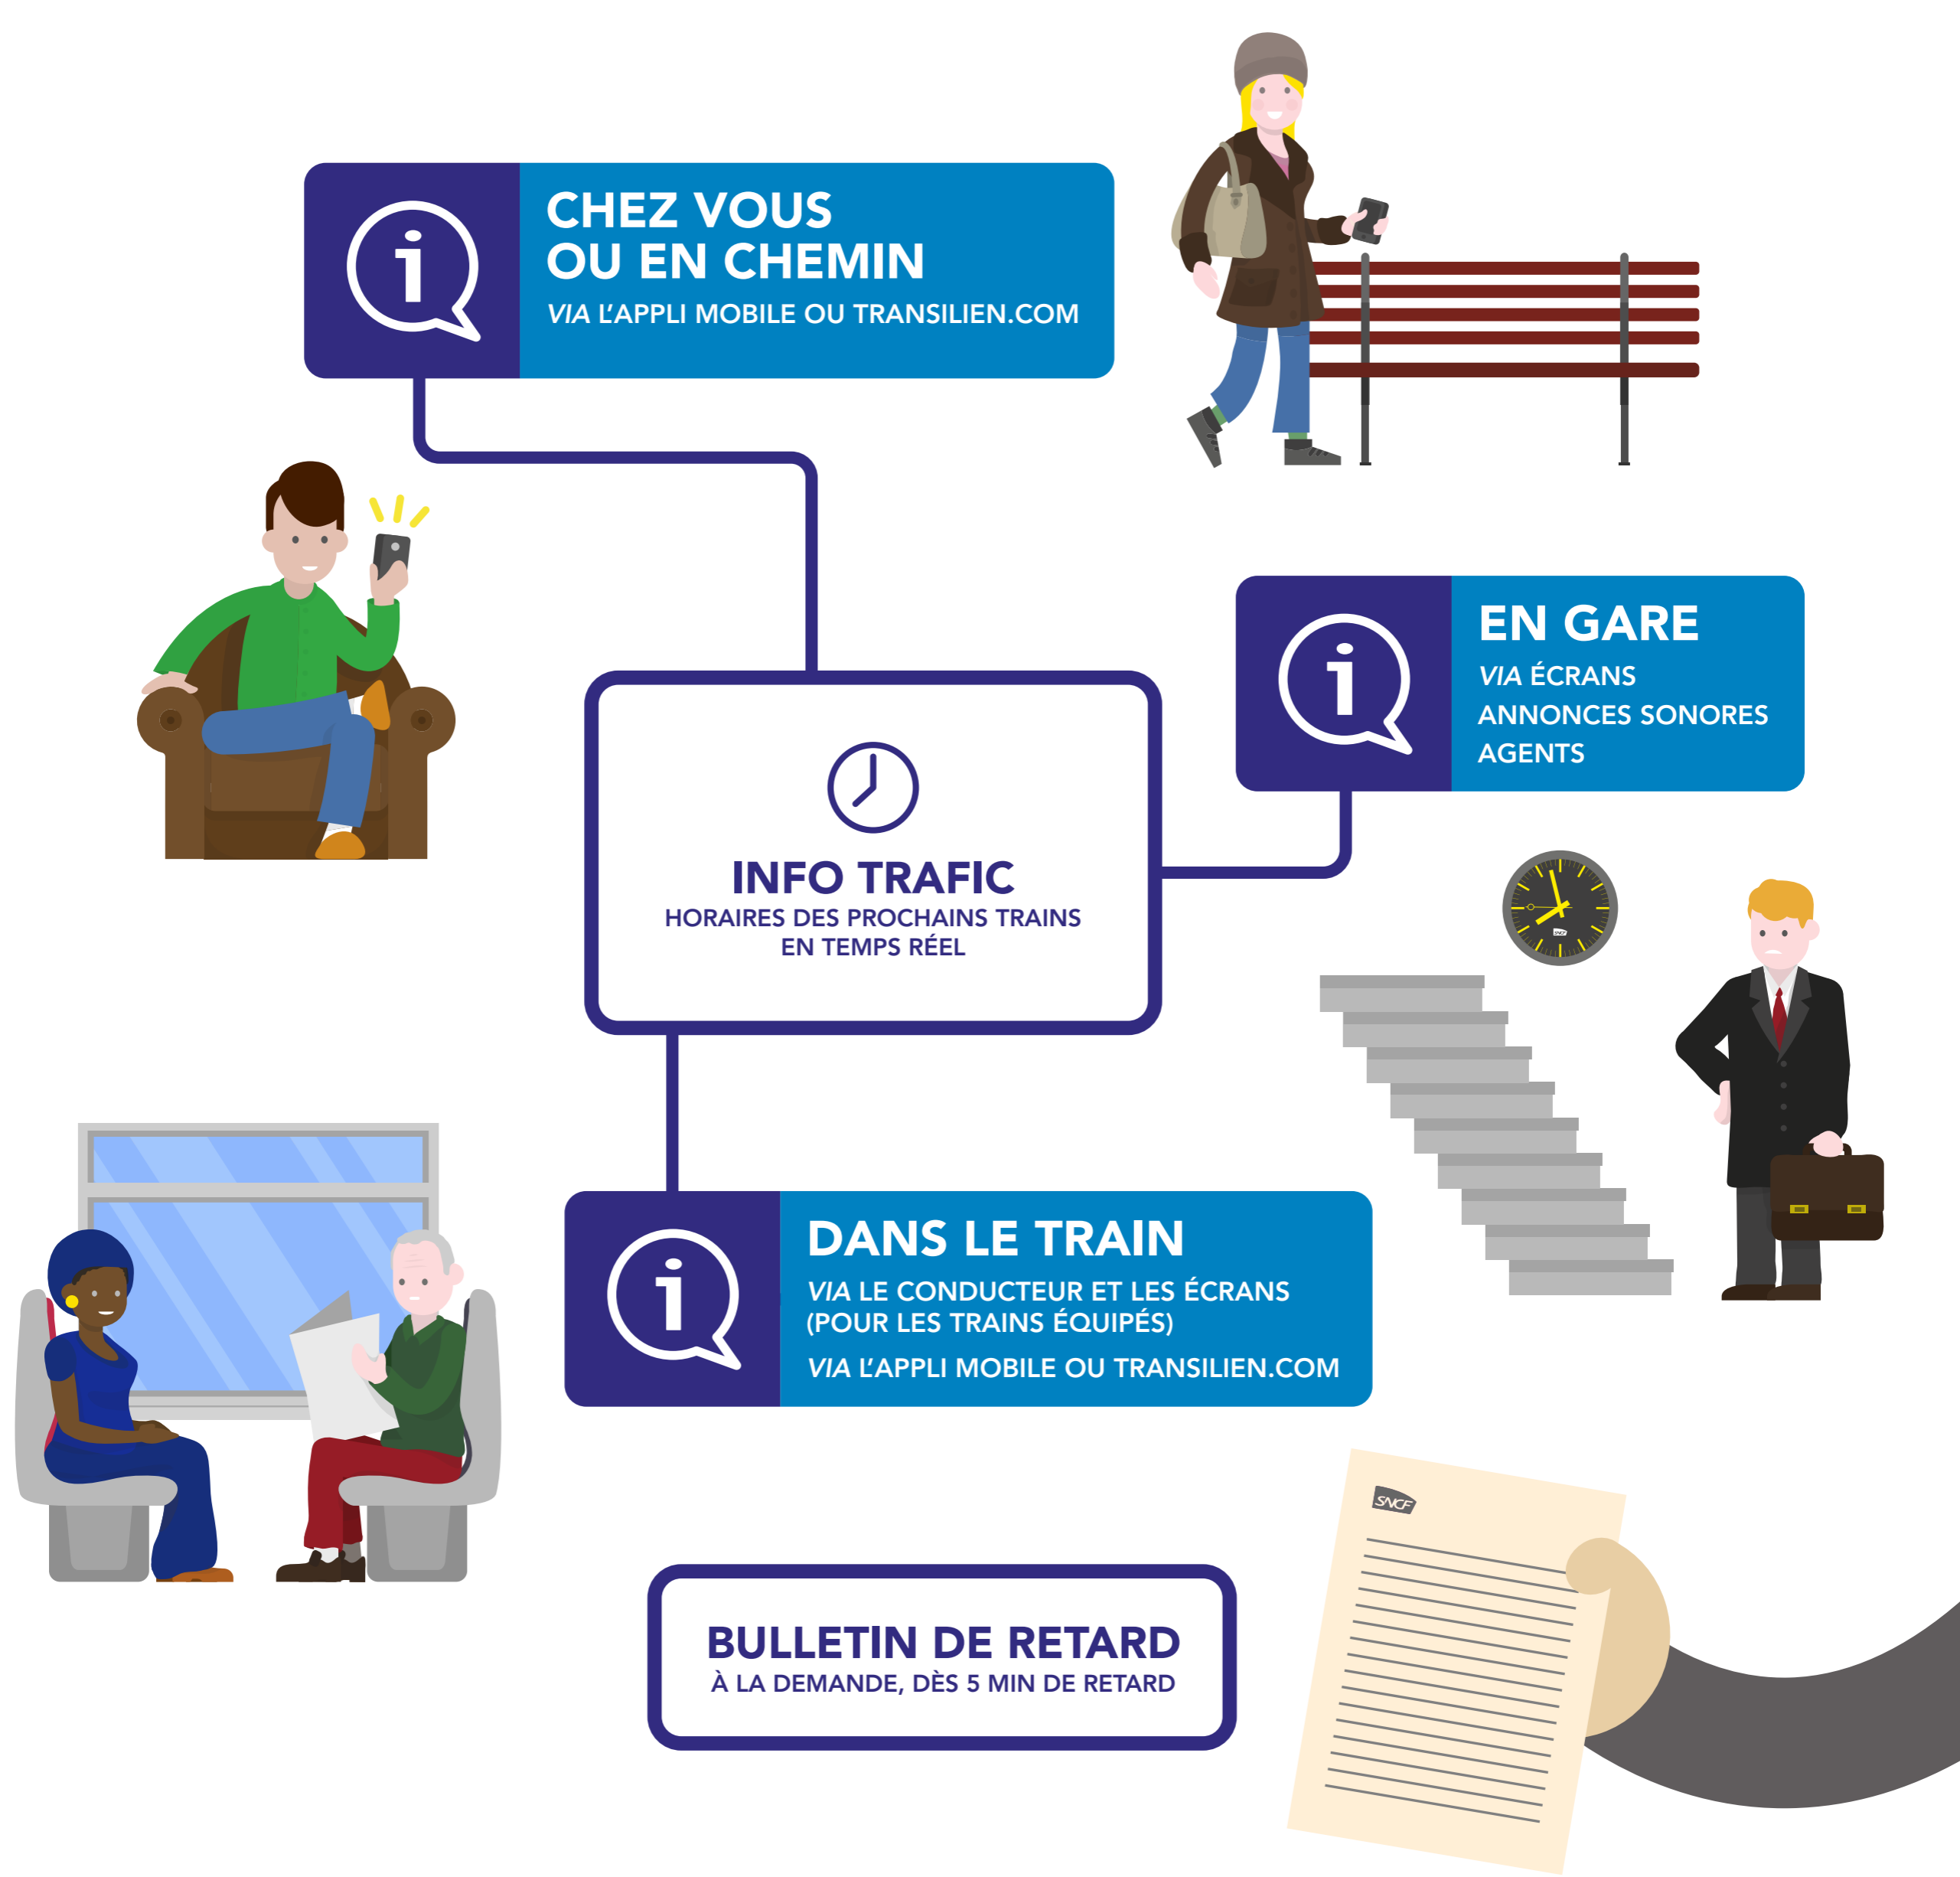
CHEZ VOUS
OU EN CHEMIN
VIA L'APPLI MOBILE OU TRANSILIEN.COM

EN GARE
VIA ÉCRANS
ANNONCES SONORES
AGENTS

INFO TRAFIC
HORAIRES DES PROCHAINS TRAINS
EN TEMPS RÉEL

DANS LE TRAIN
VIA LE CONDUCTEUR ET LES ÉCRANS (POUR LES TRAINS ÉQUIPÉS)
VIA L'APPLI MOBILE OU TRANSILIEN.COM

BULLETIN DE RETARD
À LA DEMANDE, DÈS 5 MIN DE RETARD

SNCF